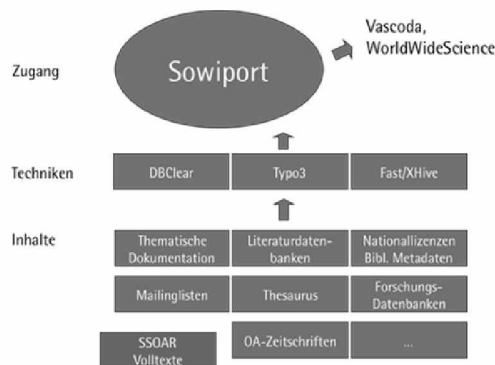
Vascoda, WorldWideScience

Zugang

Sowiport

Techniken

DBClear

Typo3

Fast/XHive

Inhalte

Thematische Dokumentation

Literaturdatenbanken

Nationallizenzen Bibl. Metadaten

Mailinglisten

Thesaurus

Forschungs-Datenbanken

SSOAR Volltexte

OA-Zeitschriften

...